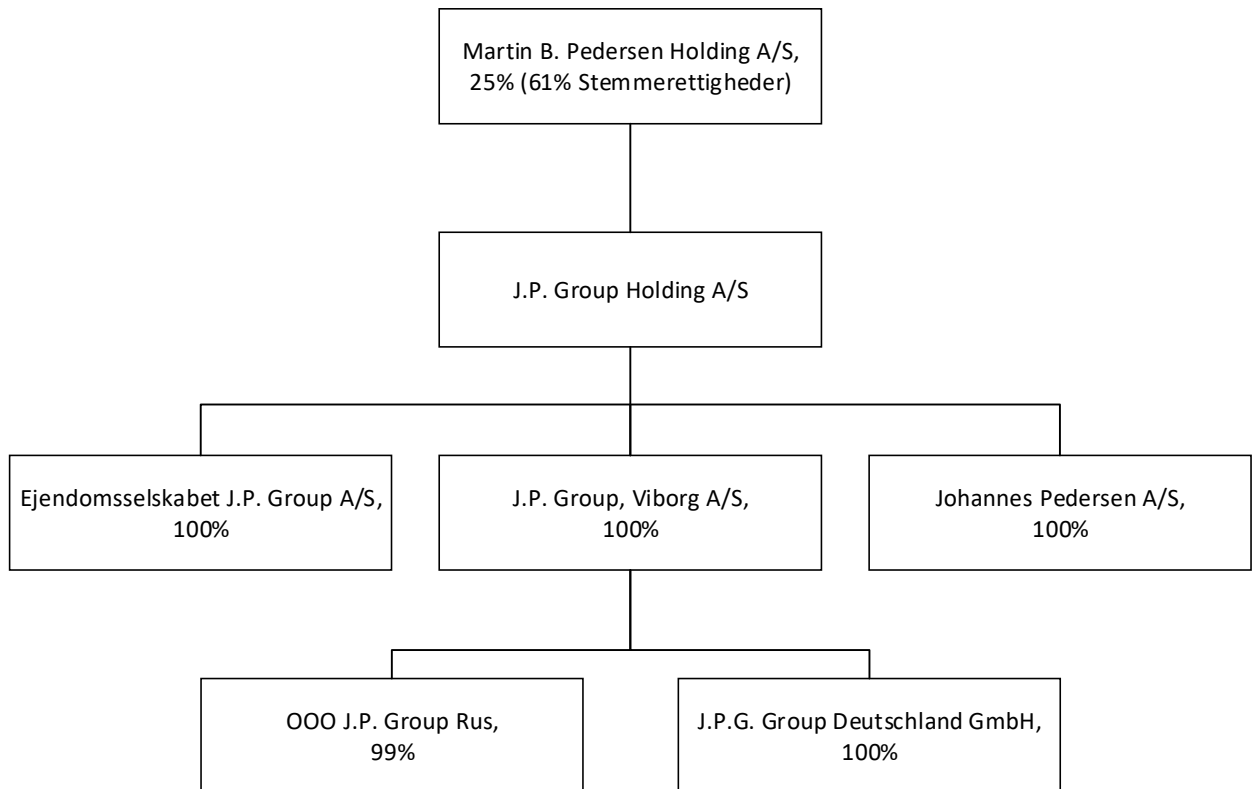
Martin B. Pedersen Holding A/S, 25% (61% Stemmerettigheder)

J.P. Group Holding A/S

Ejendomsselskabet J.P. Group A/S, 100%

J.P. Group, Viborg A/S, 100%

Johannes Pedersen A/S, 100%

OOO J.P. Group Rus, 99%

J.P.G. Group Deutschland GmbH, 100%